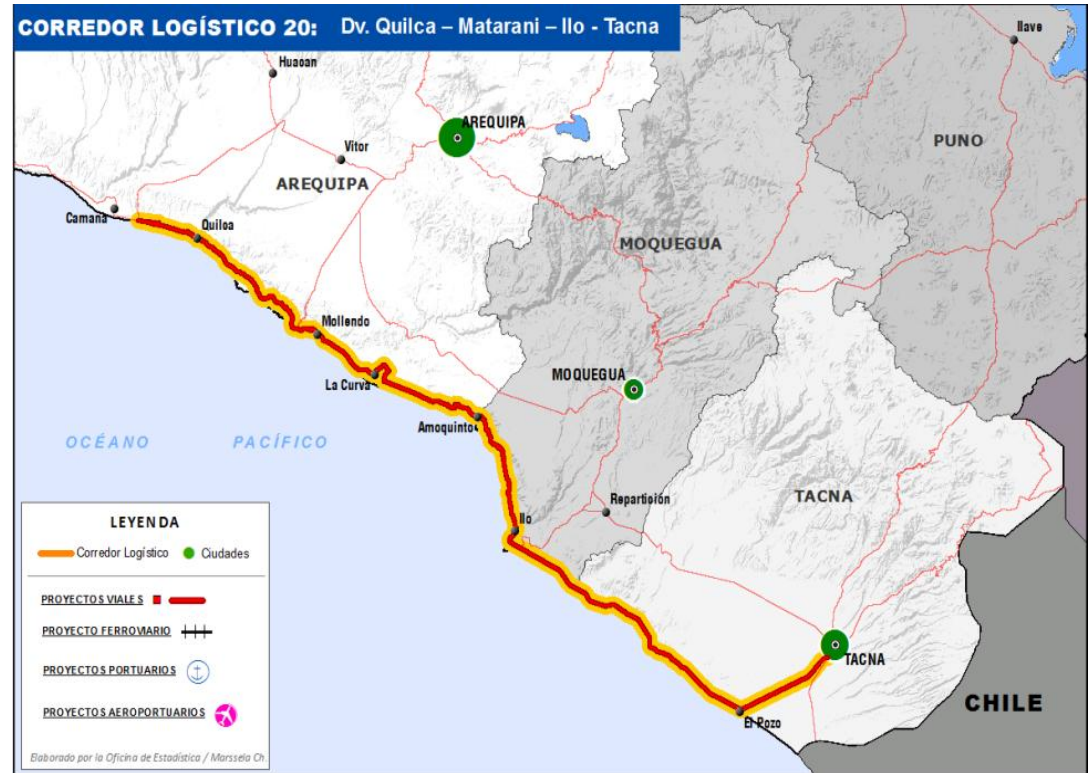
CORREDOR LOGÍSTICO 20: Dv. Quilca – Matarani – Ilo - Tacna

Huaoan
Ilave
AREQUIPA
Vitor
AREQUIPA
PUNO
Camana
Quiloa
MOQUEGUA
Mollendo
MOQUEGUA
La Curva
Amoquinto
OCÉANO PACÍFICO
Repartición
TACNA
Ilo
TACNA
El Pozo
CHILE

LEYENDA
Corredor Logístico
Ciudades
PROYECTOS VIALES
PROYECTO FERROVIARIO
PROYECTOS PORTUARIOS
PROYECTOS AEROPORTUARIOS

Elaborado por la Oficina de Estadística / Marssela Ch.